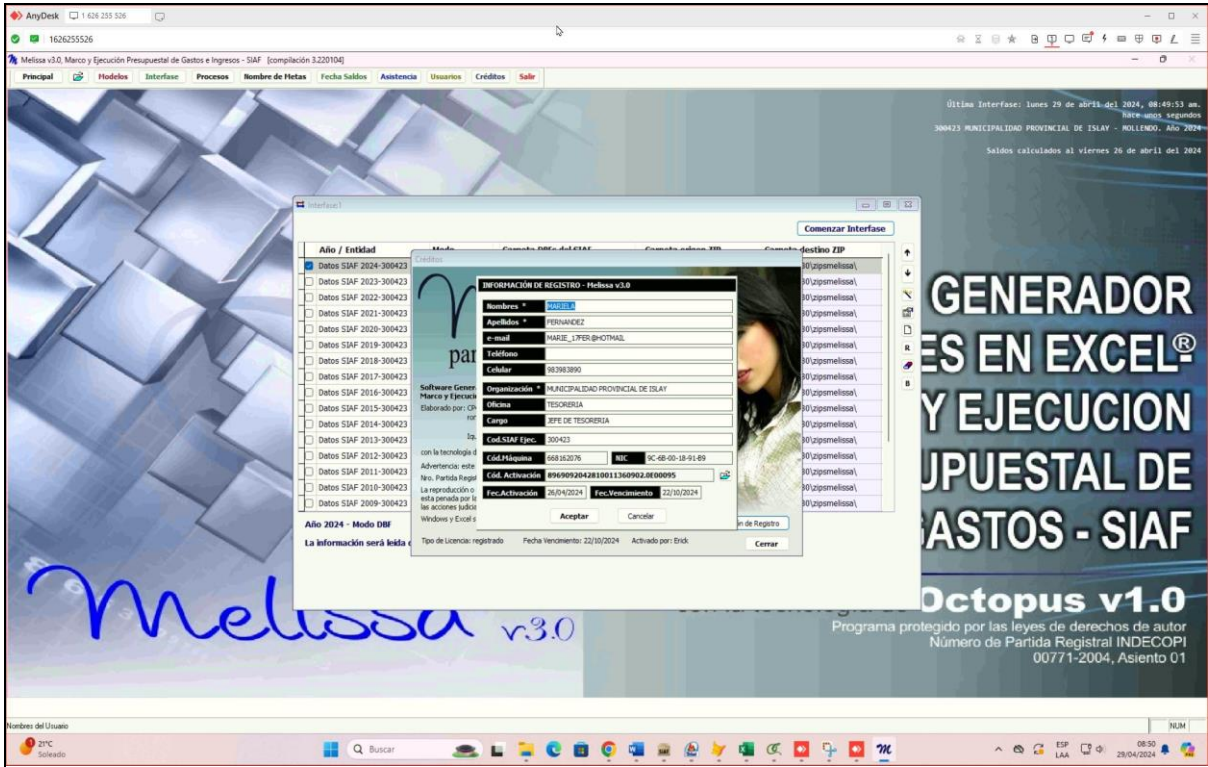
AnyDesk 1 626 255 526
1626255526
Melissa v3.0, Marco y Ejecución Presupuestal de Gastos e Ingresos - SIAF [compilación 3.220104]
Principal | Modelos | Interfase | Procesos | Nombre de Metas | Fecha Saldos | Asistencia | Usuarios | Créditos | Salir

Última Interfase: lunes 29 de abril del 2024, 08:49:53 am. hace unos segundos
300423 MUNICIPALIDAD PROVINCIAL DE ISLAY - MOLLENDO. Año 2024
Saldos calculados al viernes 26 de abril del 2024

Interfase1
Comenzar Interfase
Año / Entidad | Modo | Carpeta DBFs del SIAF | Carpeta origen ZIP | Carpeta destino ZIP
Datos SIAF 2024-300423 ... 30\zipsmelissa\
Datos SIAF 2023-300423 ... 30\zipsmelissa\
Datos SIAF 2022-300423 ... 30\zipsmelissa\
Datos SIAF 2021-300423 ... 30\zipsmelissa\
Datos SIAF 2020-300423 ... 30\zipsmelissa\
Datos SIAF 2019-300423 ... 30\zipsmelissa\
Datos SIAF 2018-300423 ... 30\zipsmelissa\
Datos SIAF 2017-300423 ... 30\zipsmelissa\
Datos SIAF 2016-300423 ... 30\zipsmelissa\
Datos SIAF 2015-300423 ... 30\zipsmelissa\
Datos SIAF 2014-300423 ... 30\zipsmelissa\
Datos SIAF 2013-300423 ... 30\zipsmelissa\
Datos SIAF 2012-300423 ... 30\zipsmelissa\
Datos SIAF 2011-300423 ... 30\zipsmelissa\
Datos SIAF 2010-300423 ... 30\zipsmelissa\
Datos SIAF 2009-300423 ... 30\zipsmelissa\
Año 2024 - Modo DBF
La información será leída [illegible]
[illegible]n de Registro
Cerrar

Créditos
par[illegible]
Software Gener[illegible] Marco y Ejecució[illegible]
Elaborado por: CP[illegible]
con la tecnología d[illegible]
Advertencia: este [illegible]
Nro. Partida Regis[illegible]
La reproducción o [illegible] esta penada por la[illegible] las acciones judici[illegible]
Windows y Excel s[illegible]
Tipo de Licencia: registrado   Fecha Vencimiento: 22/10/2024   Activado por: Erick

INFORMACIÓN DE REGISTRO - Melissa v3.0
Nombres * | MARIELA
Apellidos * | FERNANDEZ
e-mail | MARIE_17FER@HOTMAIL
Teléfono |
Celular | 983983890
Organización * | MUNICIPALIDAD PROVINCIAL DE ISLAY
Oficina | TESORERIA
Cargo | JEFE DE TESORERIA
Cod.SIAF Ejec. | 300423
Cód.Máquina | 668162076 | NIC | 9C-6B-00-18-91-89
Cód. Activación | 896909204281001136090 2.0E00095
Fec.Activación | 26/04/2024 | Fec.Vencimiento | 22/10/2024
Aceptar | Cancelar

GENERADOR
ES EN EXCEL®
Y EJECUCION
UPUESTAL DE
ASTOS - SIAF
Melissa v3.0
con la tecnología de Octopus v1.0
Programa protegido por las leyes de derechos de autor
Número de Partida Registral INDECOPI
00771-2004, Asiento 01

Nombres del Usuario
NUM
21°C Soleado
Buscar
ESP LAA
08:50 29/04/2024